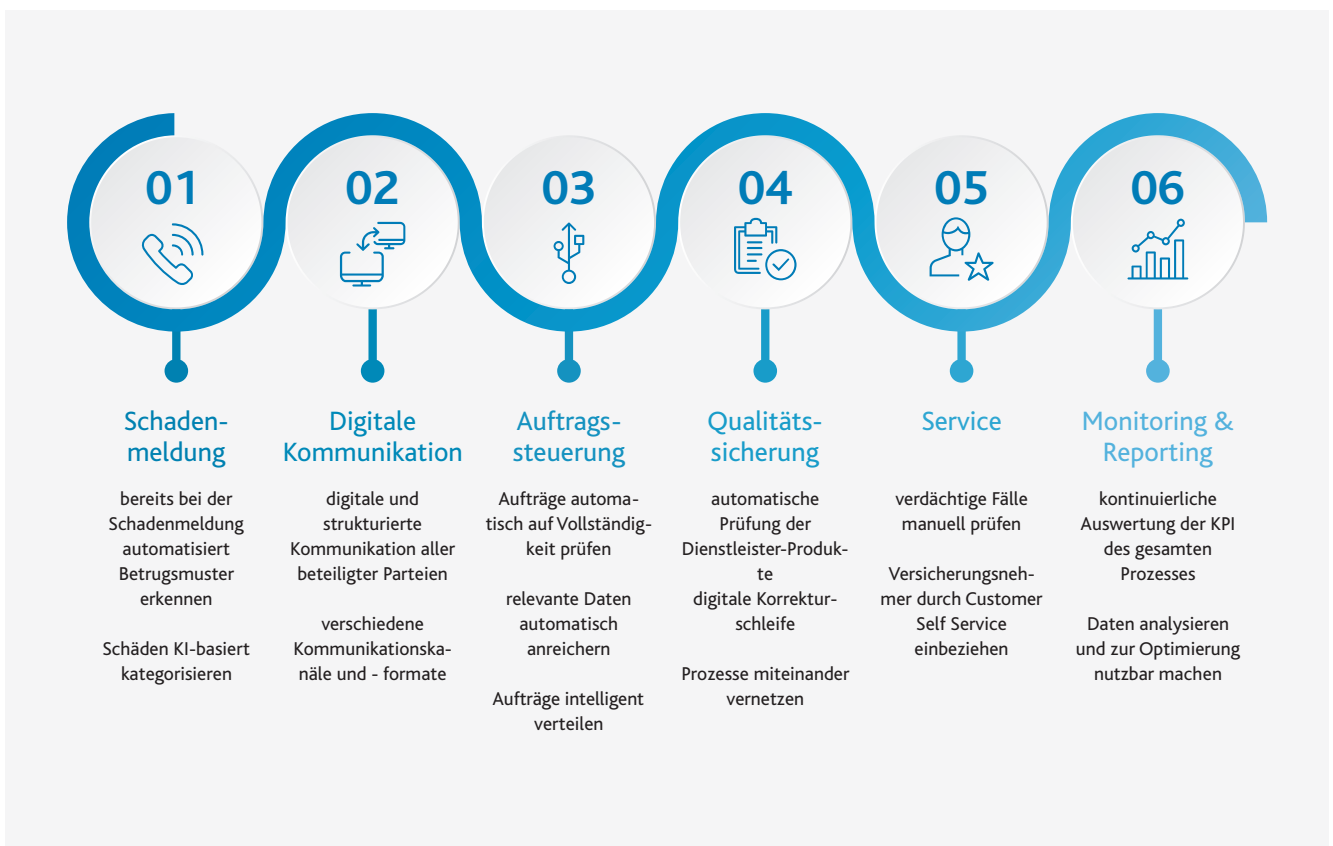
01

02

03

04

05

06

Schadenmeldung

bereits bei der Schadenmeldung automatisiert Betrugsmuster erkennen

Schäden KI-basiert kategorisieren

Digitale Kommunikation

digitale und strukturierte Kommunikation aller beteiligter Parteien

verschiedene Kommunikationskanäle und - formate

Auftragssteuerung

Aufträge automatisch auf Vollständigkeit prüfen

relevante Daten automatisch anreichern

Aufträge intelligent verteilen

Qualitätssicherung

automatische Prüfung der Dienstleister-Produkte
digitale Korrekturschleife

Prozesse miteinander vernetzen

Service

verdächtige Fälle manuell prüfen

Versicherungsnehmer durch Customer Self Service einbeziehen

Monitoring & Reporting

kontinuierliche Auswertung der KPI des gesamten Prozesses

Daten analysieren und zur Optimierung nutzbar machen